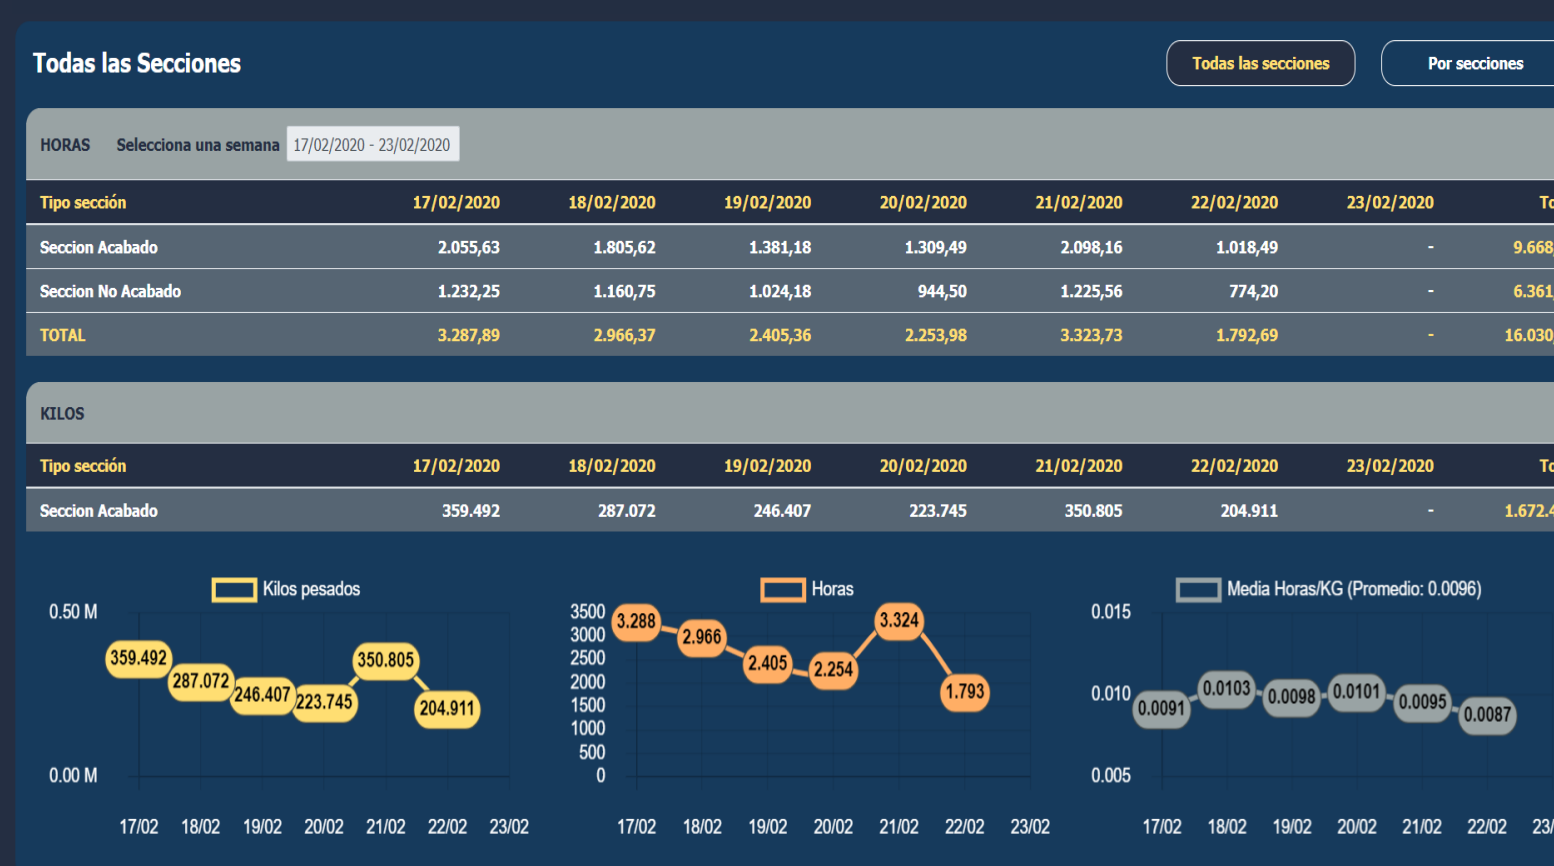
Todas las Secciones

Todas las secciones

Por secciones

HORAS Selecciona una semana 17/02/2020 - 23/02/2020

| Tipo sección | 17/02/2020 | 18/02/2020 | 19/02/2020 | 20/02/2020 | 21/02/2020 | 22/02/2020 | 23/02/2020 | To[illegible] |
|---|---|---|---|---|---|---|---|---|
| Seccion Acabado | 2.055,63 | 1.805,62 | 1.381,18 | 1.309,49 | 2.098,16 | 1.018,49 | - | 9.668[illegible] |
| Seccion No Acabado | 1.232,25 | 1.160,75 | 1.024,18 | 944,50 | 1.225,56 | 774,20 | - | 6.361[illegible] |
| TOTAL | 3.287,89 | 2.966,37 | 2.405,36 | 2.253,98 | 3.323,73 | 1.792,69 | - | 16.030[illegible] |

KILOS

| Tipo sección | 17/02/2020 | 18/02/2020 | 19/02/2020 | 20/02/2020 | 21/02/2020 | 22/02/2020 | 23/02/2020 | To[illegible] |
|---|---|---|---|---|---|---|---|---|
| Seccion Acabado | 359.492 | 287.072 | 246.407 | 223.745 | 350.805 | 204.911 | - | 1.672.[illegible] |

Kilos pesados

0.50 M
0.00 M
359.492 287.072 246.407 223.745 350.805 204.911
17/02 18/02 19/02 20/02 21/02 22/02 23/02

Horas

3500 3000 2500 2000 1500 1000 500 0
3.288 2.966 2.405 2.254 3.324 1.793
17/02 18/02 19/02 20/02 21/02 22/02 23/02

Media Horas/KG (Promedio: 0.0096)

0.015 0.010 0.005
0.0091 0.0103 0.0098 0.0101 0.0095 0.0087
17/02 18/02 19/02 20/02 21/02 22/02 23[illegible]